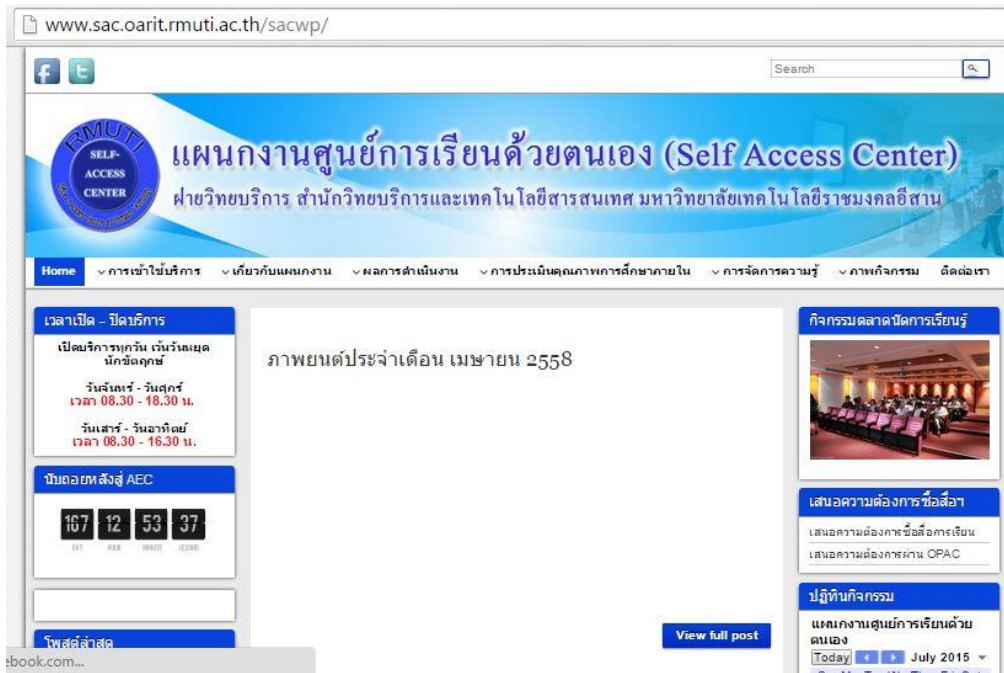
www.sac.oarit.rmuti.ac.th/sacwp/

Search

RMUTI SELF-ACCESS CENTER

แผนกงานศูนย์การเรียนด้วยตนเอง (Self Access Center)

ฝ่ายวิทยบริการ สำนักวิทยบริการและเทคโนโลยีสารสนเทศ มหาวิทยาลัยเทคโนโลยีราชมงคลอีสาน

Home | การเข้าใช้บริการ | เกี่ยวกับแผนกงาน | ผลการดำเนินงาน | การประเมินคุณภาพการศึกษาภายใน | การจัดการความรู้ | ภาพกิจกรรม | ติดต่อเรา

เวลาเปิด - ปิดบริการ

เปิดบริการทุกวัน เว้นวันหยุดนักขัตฤกษ์

วันจันทร์ - วันศุกร์
เวลา 08.30 - 18.30 น.

วันเสาร์ - วันอาทิตย์
เวลา 08.30 - 16.30 น.

นับถอยหลังสู่ AEC

167 12 53 37
DAY HOUR MINUTE SECOND

โพสต์ล่าสุด

ภาพยนต์ประจำเดือน เมษายน 2558

View full post

กิจกรรมตลาดนัดการเรียนรู้

เสนอความต้องการซื้อสื่อฯ

เสนอความต้องการซื้อสื่อการเรียน

เสนอความต้องการผ่าน OPAC

ปฏิทินกิจกรรม

แผนกงานศูนย์การเรียนด้วยตนเอง

Today July 2015

ebook.com...